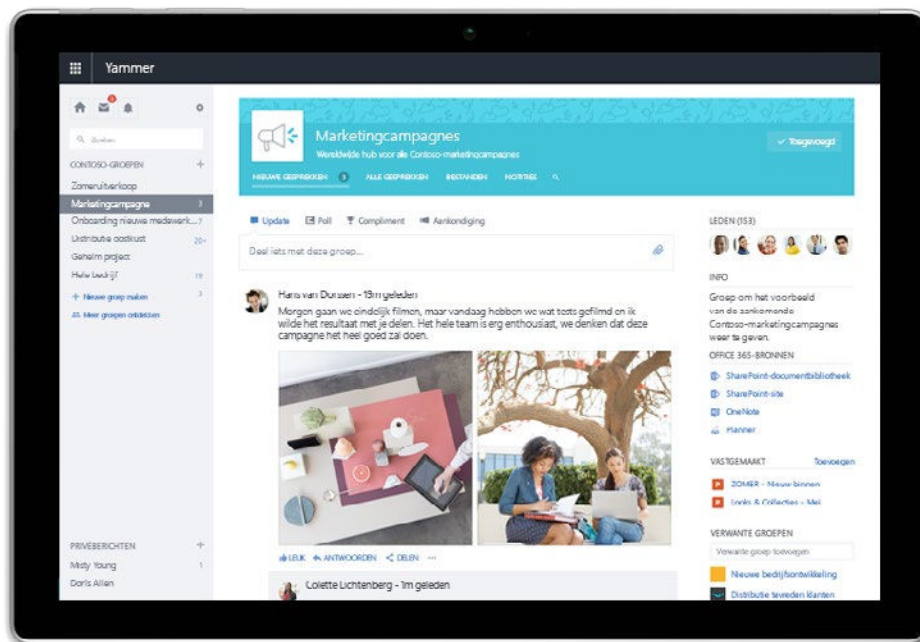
Yammer

Zoeken

CONTOSO-GROEPEN

Zomeruitverkoop

Marketingcampagne 3

Onboarding nieuwe medewerk... 7

Distributie oostkust 20+

Geheim project

Hele bedrijf 19

+ Nieuwe groep maken 3

Meer groepen ontdekken

PRIVÉBERICHTEN

Misty Young 1

Doris Allen

Marketingcampagnes

Wereldwijde hub voor alle Contoso-marketingcampagnes

✓ Toegevoegd

NIEUWE GESPREKKEN 3 ALLE GESPREKKEN BESTANDEN NOTITIES

Update Poll Compliment Aankondiging

Deel iets met deze groep...

Hans van Dorssen - 13m geleden

Morgen gaan we eindelijk filmen, maar vandaag hebben we wat tests gefilmd en ik wilde het resultaat met je delen. Het hele team is erg enthousiast, we denken dat deze campagne het heel goed zal doen.

LEUK ANTWOORDEN DELEN ...

Colette Lichtenberg - 1m geleden

LEDEN (153)

INFO

Groep om het voorbeeld van de aankomende Contoso-marketingcampagnes weer te geven.

OFFICE 365-BRONNEN

SharePoint-documentbibliotheek

SharePoint-site

OneNote

Planner

VASTGEMAAKT Toevoegen

ZOMER - Nieuw binnen

Looks & Collecties - Mei

VERWANTE GROEPEN

Verwante groep toevoegen

Nieuwe bedrijfsontwikkeling

Distributie tevreden klanten